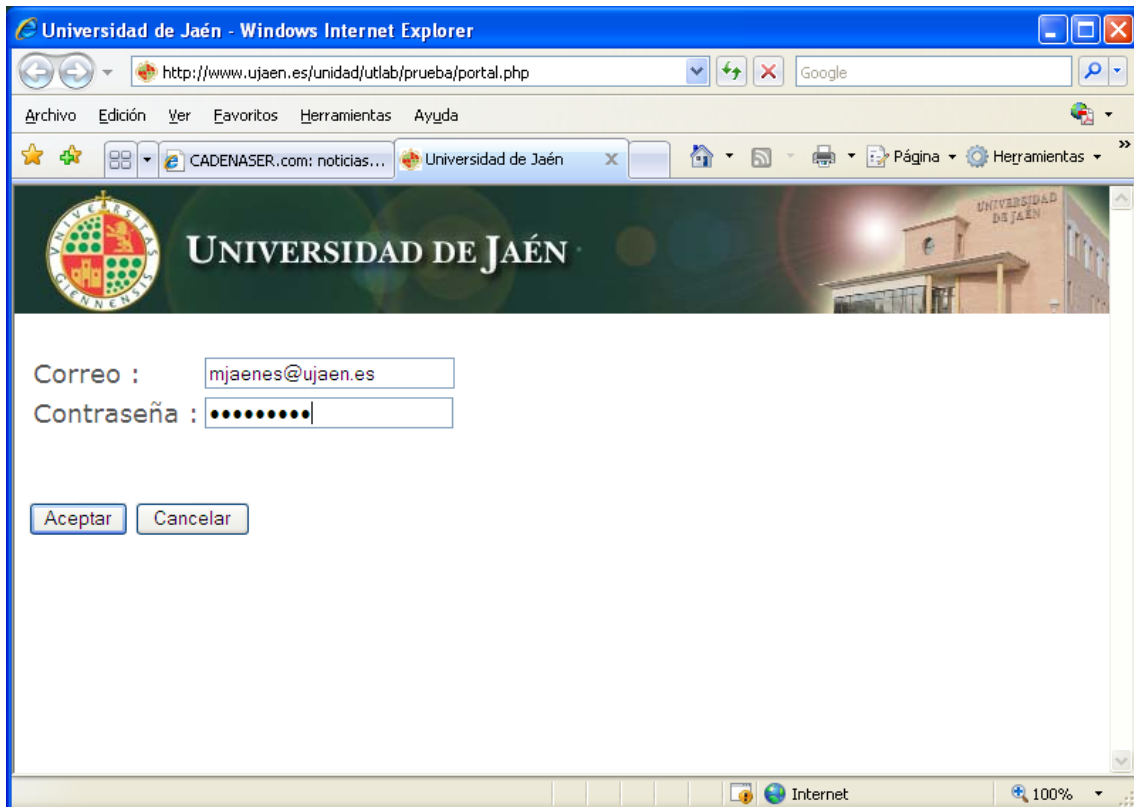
Universidad de Jaén - Windows Internet Explorer

http://www.ujaen.es/unidad/utlab/prueba/portal.php

Google

Archivo Edición Ver Favoritos Herramientas Ayuda

CADENASER.com: noticias...

Universidad de Jaén

Página

Herramientas

UNIVERSITAS GIENNENSIS

UNIVERSIDAD DE JAÉN

UNIVERSIDAD DE JAÉN

Correo : mjaenes@ujaen.es

Contraseña : •••••••••

Aceptar Cancelar

Internet

100%